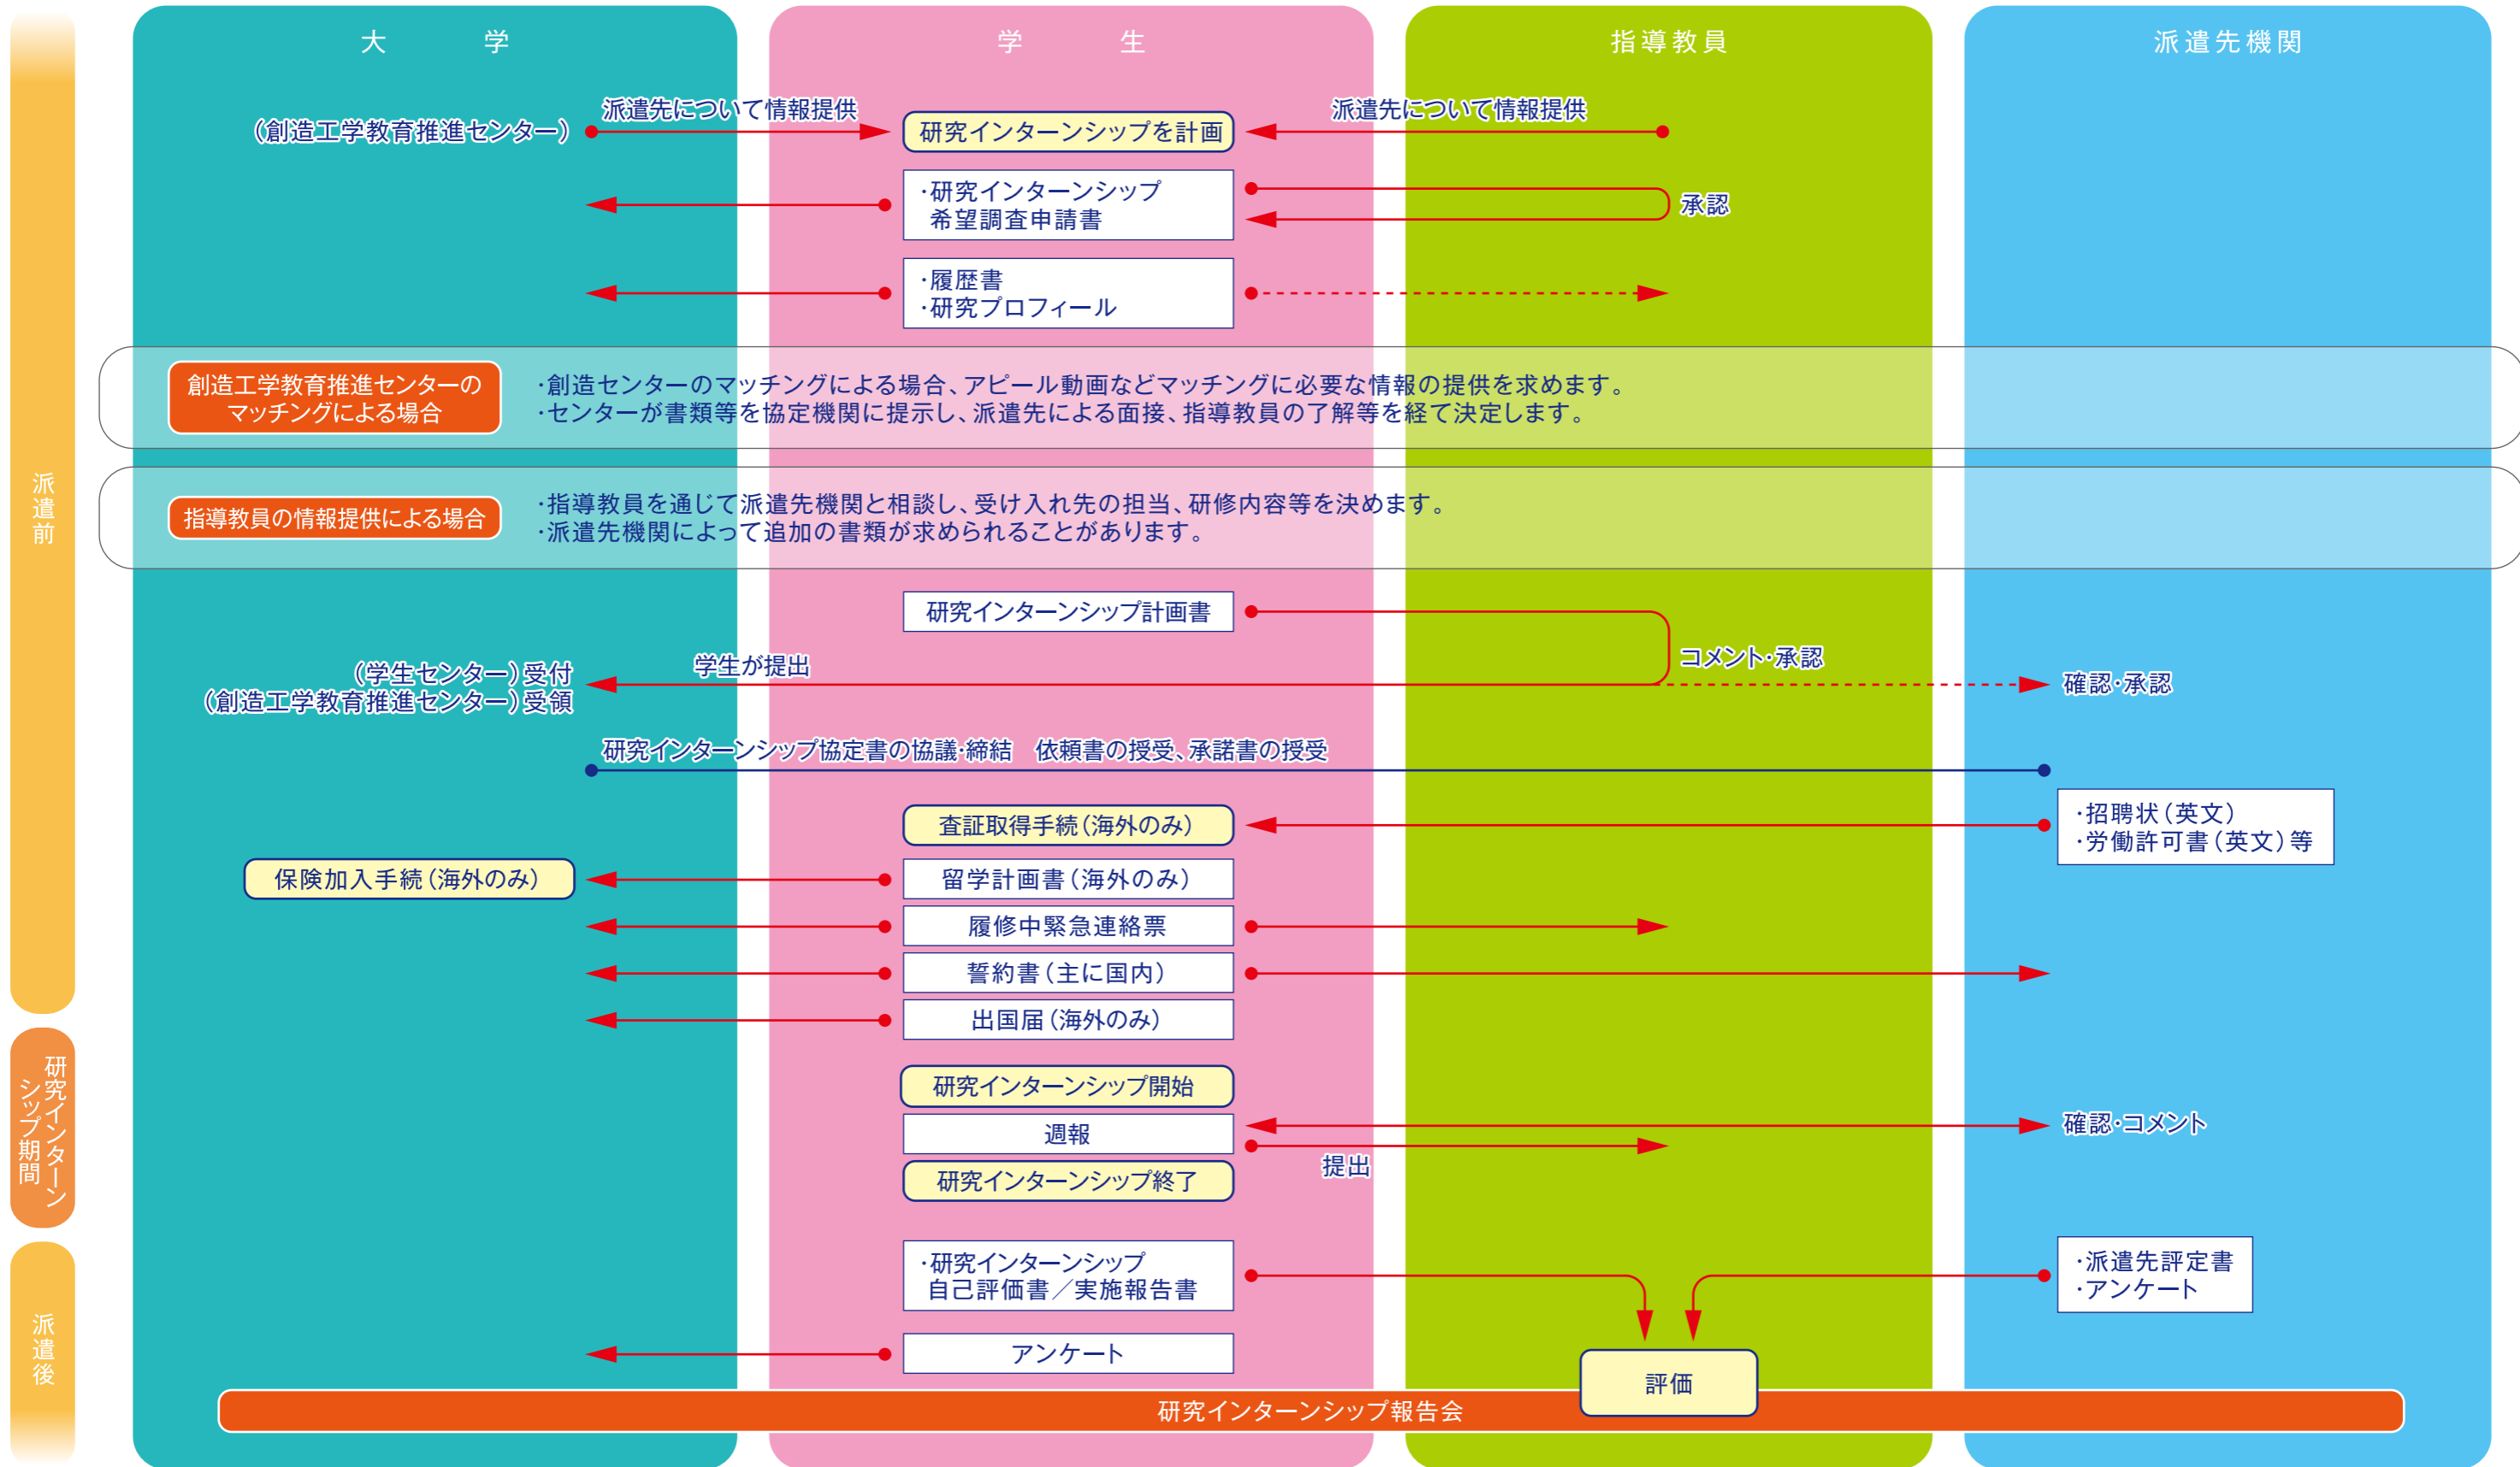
派遣前

大　学

学　生

指導教員

派遣先機関

（創造工学教育推進センター）

派遣先について情報提供

研究インターンシップを計画

派遣先について情報提供

・研究インターンシップ
希望調査申請書

承認

・履歴書
・研究プロフィール

創造工学教育推進センターの
マッチングによる場合

・創造センターのマッチングによる場合、アピール動画などマッチングに必要な情報の提供を求めます。
・センターが書類等を協定機関に提示し、派遣先による面接、指導教員の了解等を経て決定します。

指導教員の情報提供による場合

・指導教員を通じて派遣先機関と相談し、受け入れ先の担当、研修内容等を決めます。
・派遣先機関によって追加の書類が求められることがあります。

研究インターンシップ計画書

コメント・承認

（学生センター）受付
（創造工学教育推進センター）受領

学生が提出

確認・承認

研究インターンシップ協定書の協議・締結　依頼書の授受、承諾書の授受

査証取得手続（海外のみ）

・招聘状（英文）
・労働許可書（英文）等

保険加入手続（海外のみ）

留学計画書（海外のみ）

履修中緊急連絡票

誓約書（主に国内）

出国届（海外のみ）

研究インターンシップ期間

研究インターンシップ開始

週報

確認・コメント

提出

研究インターンシップ終了

派遣後

・研究インターンシップ
自己評価書／実施報告書

・派遣先評定書
・アンケート

アンケート

評価

研究インターンシップ報告会